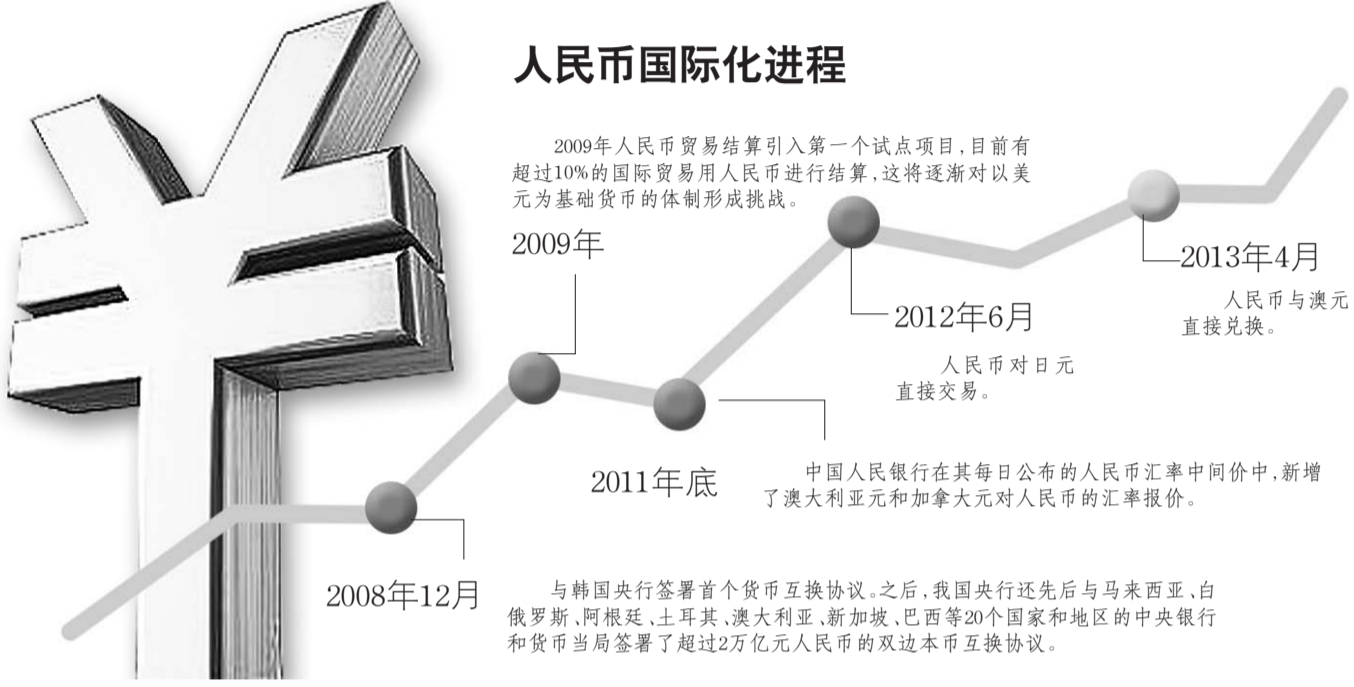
人民币国际化进程

2009年人民币贸易结算引入第一个试点项目，目前有超过10%的国际贸易用人民币进行结算，这将逐渐对以美元为基础货币的体制形成挑战。

2009年

2012年6月

人民币对日元直接交易。

2013年4月

人民币与澳元直接兑换。

2011年底

中国人民银行在其每日公布的人民币汇率中间价中，新增了澳大利亚元和加拿大元对人民币的汇率报价。

2008年12月

与韩国央行签署首个货币互换协议。之后，我国央行还先后与马来西亚、白俄罗斯、阿根廷、土耳其、澳大利亚、新加坡、巴西等20个国家和地区的中央银行和货币当局签署了超过2万亿元人民币的双边本币互换协议。